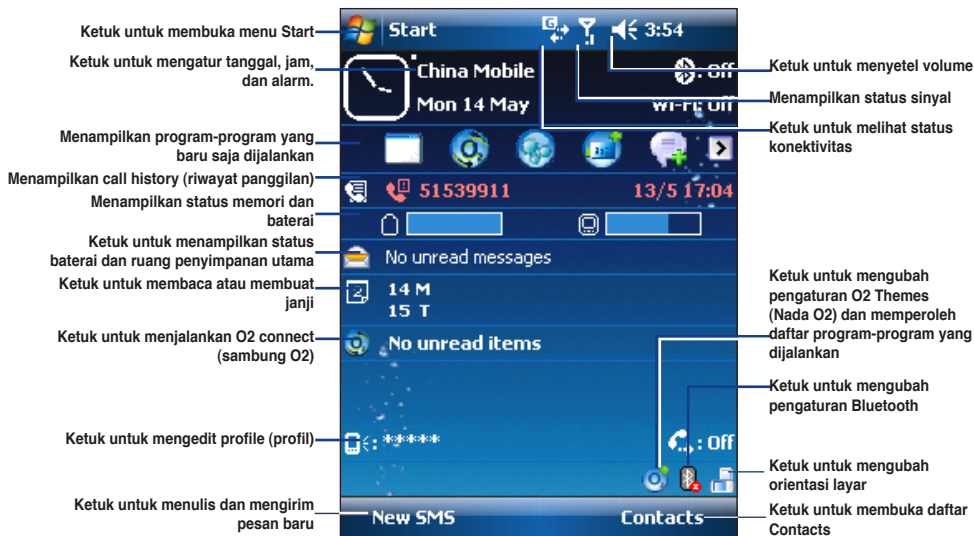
Ketuk untuk membuka menu Start

Ketuk untuk mengatur tanggal, jam, dan alarm.

Menampilkan program-program yang baru saja dijalankan

Menampilkan call history (riwayat panggilan)

Menampilkan status memori dan baterai

Ketuk untuk menampilkan status baterai dan ruang penyimpanan utama

Ketuk untuk membaca atau membuat janji

Ketuk untuk menjalankan O2 connect (sambung O2)

Ketuk untuk mengedit profile (profil)

Ketuk untuk menulis dan mengirim pesan baru

Start

3:54

China Mobile

Mon 14 May

Off

Wi-Fi: Off

51539911

13/5 17:04

No unread messages

14 M

15 T

No unread items

: *****

: Off

New SMS

Contacts

Ketuk untuk menyetel volume

Menampilkan status sinyal

Ketuk untuk melihat status konektivitas

Ketuk untuk mengubah pengaturan O2 Themes (Nada O2) dan memperoleh daftar program-program yang dijalankan

Ketuk untuk mengubah pengaturan Bluetooth

Ketuk untuk mengubah orientasi layar

Ketuk untuk membuka daftar Contacts